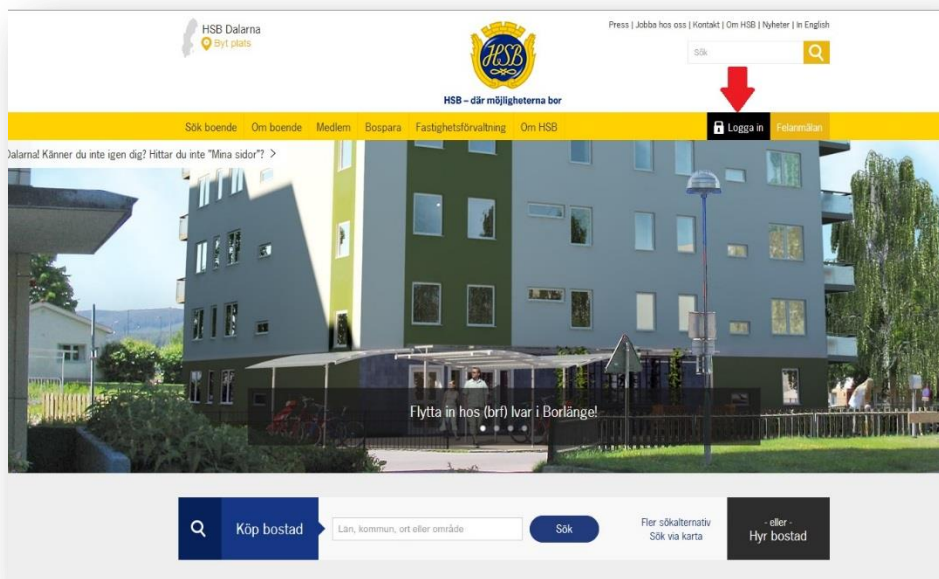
HSB Dalarna
Byt plats

HSB

HSB – där möjligheterna bor

Press | Jobba hos oss | Kontakt | Om HSB | Nyheter | In English

Sök

Sök boende Om boende Medlem Bospara Fastighetsförvaltning Om HSB

Logga in Felanmälan

Dalarna! Känner du inte igen dig? Hittar du inte "Mina sidor"? >

Flytta in hos (brf) Ivar i Borlänge!

Köp bostad

Län, kommun, ort eller område

Sök

Fler sökalternativ
Sök via karta

- eller -
Hyr bostad